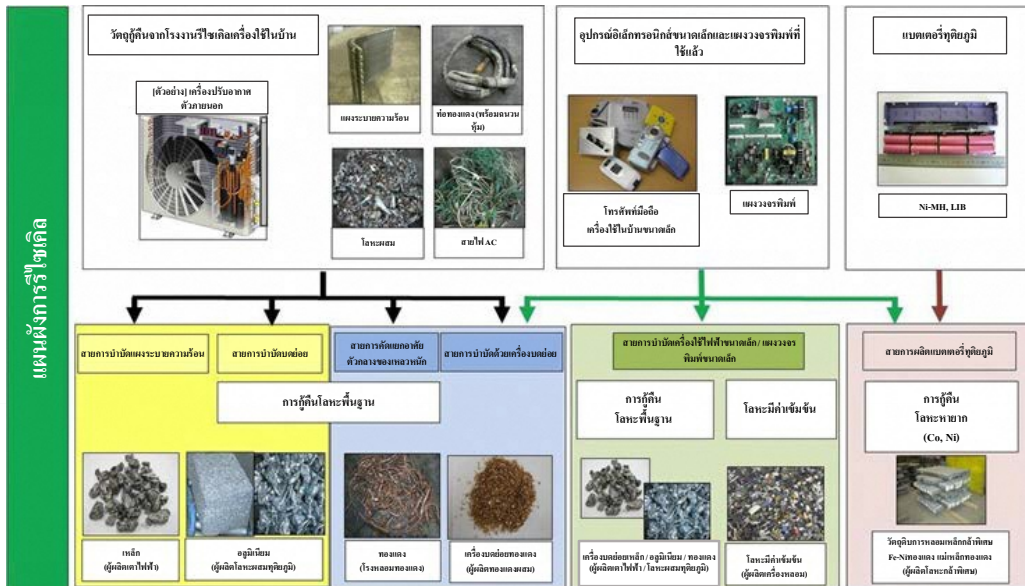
แผนผังการรีไซเคิล

วัสดุที่คืนจากโรงงานรีไซเคิลเครื่องใช้ในบ้าน

[ตัวอย่าง] เครื่องปรับอากาศ ตัวภายนอก

แผงระบายความร้อน

ท่อทองแดง (พร้อมฉนวนหุ้ม)

โลหะผสม

สายไฟ AC

อุปกรณ์อิเล็กทรอนิกส์ขนาดเล็กและแผงวงจรพิมพ์ที่ใช้แล้ว

โทรศัพท์มือถือ เครื่องใช้ในบ้านขนาดเล็ก

แผงวงจรพิมพ์

แบตเตอรี่ทุติยภูมิ

Ni-MH, LIB

สายการบำบัดแผงระบายความร้อน

สายการบำบัดบดย่อย

การกู้คืนโลหะพื้นฐาน

สายการคัดแยกอาศัยตัวกลางของเหลวหนัก

สายการบำบัดด้วยเครื่องบดย่อย

เหล็ก (ผู้ผลิตเหล็กไฟฟ้า)

อลูมิเนียม (ผู้ผลิตโลหะผสมทุติยภูมิ)

ทองแดง (โรงหลอมทองแดง)

เครื่องบดย่อยทองแดง (ผู้ผลิตทองแดงผสม)

สายการบำบัดเครื่องใช้ไฟฟ้าขนาดเล็ก / แผงวงจรพิมพ์ขนาดเล็ก

การกู้คืนโลหะพื้นฐาน

โลหะมีค่าเข้มข้น

เครื่องบดย่อยเหล็ก / อลูมิเนียม / ทองแดง (ผู้ผลิตเหล็กไฟฟ้า / โลหะผสมทุติยภูมิ)

โลหะมีค่าเข้มข้น (ผู้ผลิตเครื่องหลอม)

สายการผลิตแบตเตอรี่ทุติยภูมิ

การกู้คืนโลหะหายาก (Co, Ni)

วัตถุดิบการหลอมเหล็กกล้าพิเศษ Fe-Niทองแดง แม่เหล็กทองแดง (ผู้ผลิตโลหะกล้าพิเศษ)